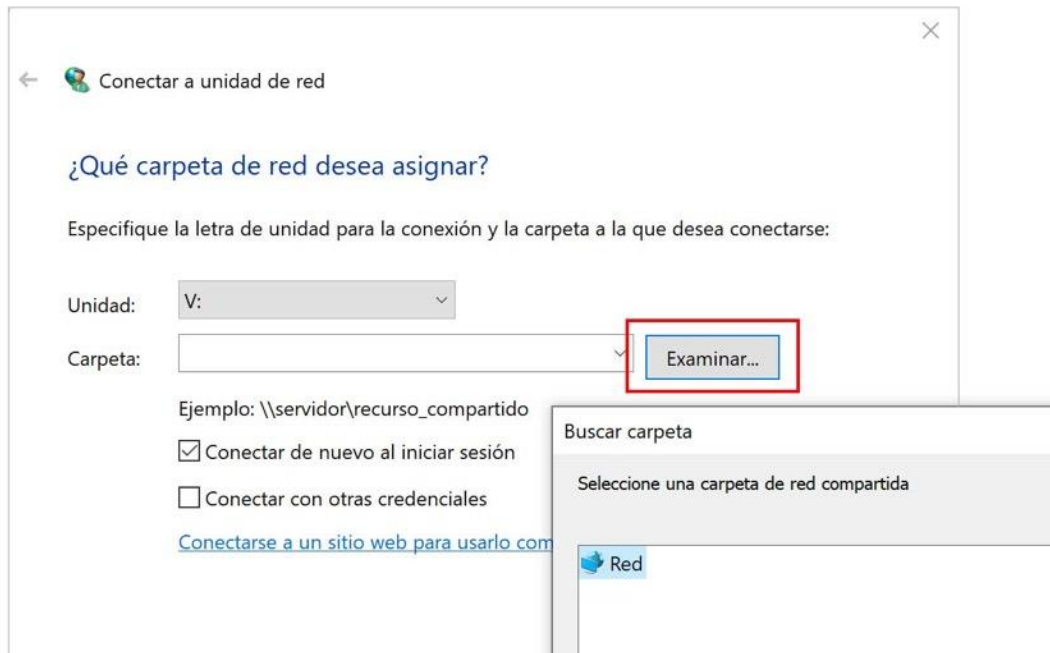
×

← Conectar a unidad de red

¿Qué carpeta de red desea asignar?

Especifique la letra de unidad para la conexión y la carpeta a la que desea conectarse:

Unidad: V:

Carpeta: Examinar...

Ejemplo: \\servidor\recurso_compartido

☑ Conectar de nuevo al iniciar sesión

☐ Conectar con otras credenciales

Conectarse a un sitio web para usarlo com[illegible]

Buscar carpeta

Seleccione una carpeta de red compartida

Red